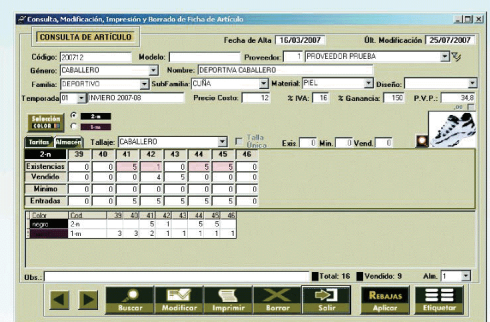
Consulta, Modificación, Impresión y Borrado de Ficha de Artículo

CONSULTA DE ARTÍCULO

Fecha de Alta 16/03/2007 Últ. Modificación 25/07/2007

Código: 200712 Modelo: Proveedor 1 PROVEEDOR PRUEBA

Género: CABALLERO Nombre: DEPORTIVA CABALLERO

Familia: DEPORTIVO SubFamilia: CUÑA Material: PIEL Diseño:

Temporada 01 INVIERO 2007-08 Precio Costo: 12 % IVA: 16 % Ganancia: 150 P.V.P.: 34,8

Selección COLOR Nº 2-n 1-m

Tarifas Almacén Tallaje: CABALLERO Talla Única Exis 0 Min. 0 Vend. 0

| 2-n | 39 | 40 | 41 | 42 | 43 | 44 | 45 | 46 |
|---|---|---|---|---|---|---|---|---|
| Existencias | 0 | 0 | 5 | 1 | 0 | 5 | 5 | 0 |
| Vendido | 0 | 0 | 0 | 4 | 5 | 0 | 0 | 0 |
| Mínimo | 0 | 0 | 0 | 0 | 0 | 0 | 0 | 0 |
| Entradas | 0 | 0 | 5 | 5 | 5 | 5 | 5 | 0 |

| Color | Cod | 39 | 40 | 41 | 42 | 43 | 44 | 45 | 46 |
|---|---|---|---|---|---|---|---|---|---|
| negro | 2-n | | | 5 | 1 | | 5 | 5 | |
| | 1-m | | 3 | 3 | 2 | 1 | 1 | 1 | 1 |

Obs.: Total: 16 Vendido: 9 Alm. 1

Buscar Modificar Imprimir Borrar Salir REBAJAS Aplicar Etiquetar